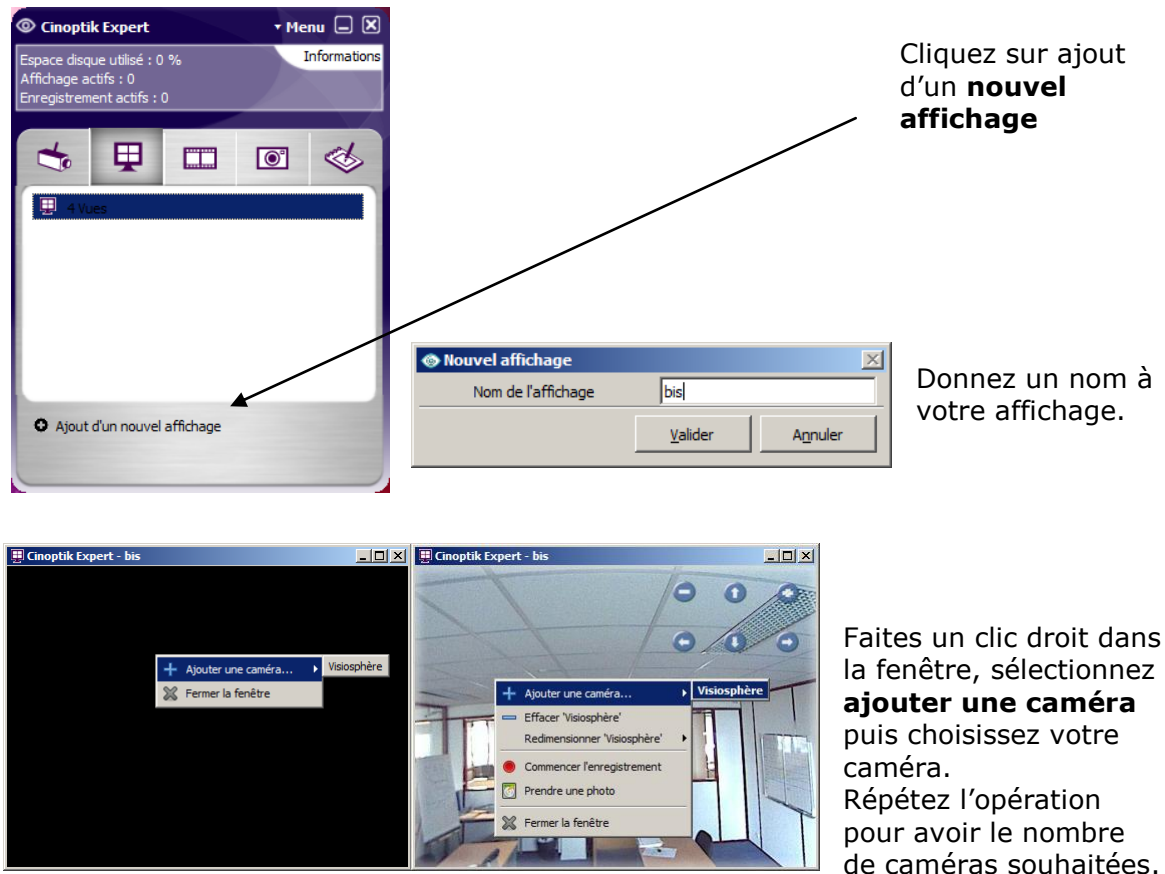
Cinoptik Expert
Menu
Informations
Espace disque utilisé : 0 %
Affichage actifs : 0
Enregistrement actifs : 0

4 Vues

Ajout d'un nouvel affichage

Cliquez sur ajout d'un **nouvel affichage**

Nouvel affichage
Nom de l'affichage
bis
Valider
Annuler

Donnez un nom à votre affichage.

Cinoptik Expert - bis
Ajouter une caméra...
Visiosphère
Fermer la fenêtre

Cinoptik Expert - bis
Ajouter une caméra...
Visiosphère
Effacer 'Visiosphère'
Redimensionner 'Visiosphère'
Commencer l'enregistrement
Prendre une photo
Fermer la fenêtre

Faites un clic droit dans la fenêtre, sélectionnez **ajouter une caméra** puis choisissez votre caméra.
Répétez l'opération pour avoir le nombre de caméras souhaitées.